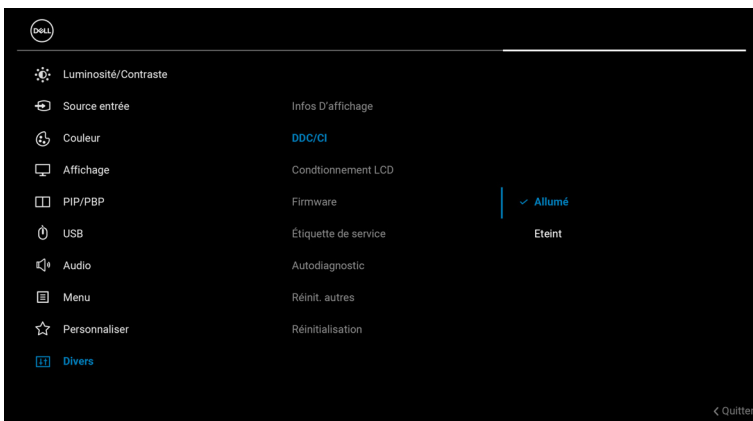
DELL

Luminosité/Contraste
Source entrée
Couleur
Affichage
PIP/PBP
USB
Audio
Menu
Personnaliser
Divers

Infos D'affichage
DDC/CI
Condtionnement LCD
Firmware
Étiquette de service
Autodiagnostic
Réinit. autres
Réinitialisation

✓ Allumé
Eteint

‹ Quitter